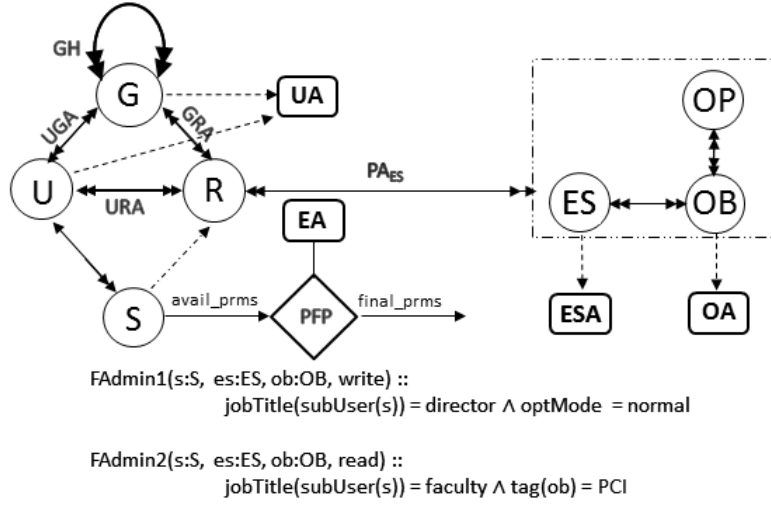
GH

G

UA

UGA

GRA

U

R

URA

$PA_{ES}$

OP

ES

OB

EA

S

avail_prms

PFP

final_prms

ESA

OA

FAdmin1(s:S, es:ES, ob:OB, write) ::
jobTitle(subUser(s)) = director $\wedge$ optMode = normal

FAdmin2(s:S, es:ES, ob:OB, read) ::
jobTitle(subUser(s)) = faculty $\wedge$ tag(ob) = PCI